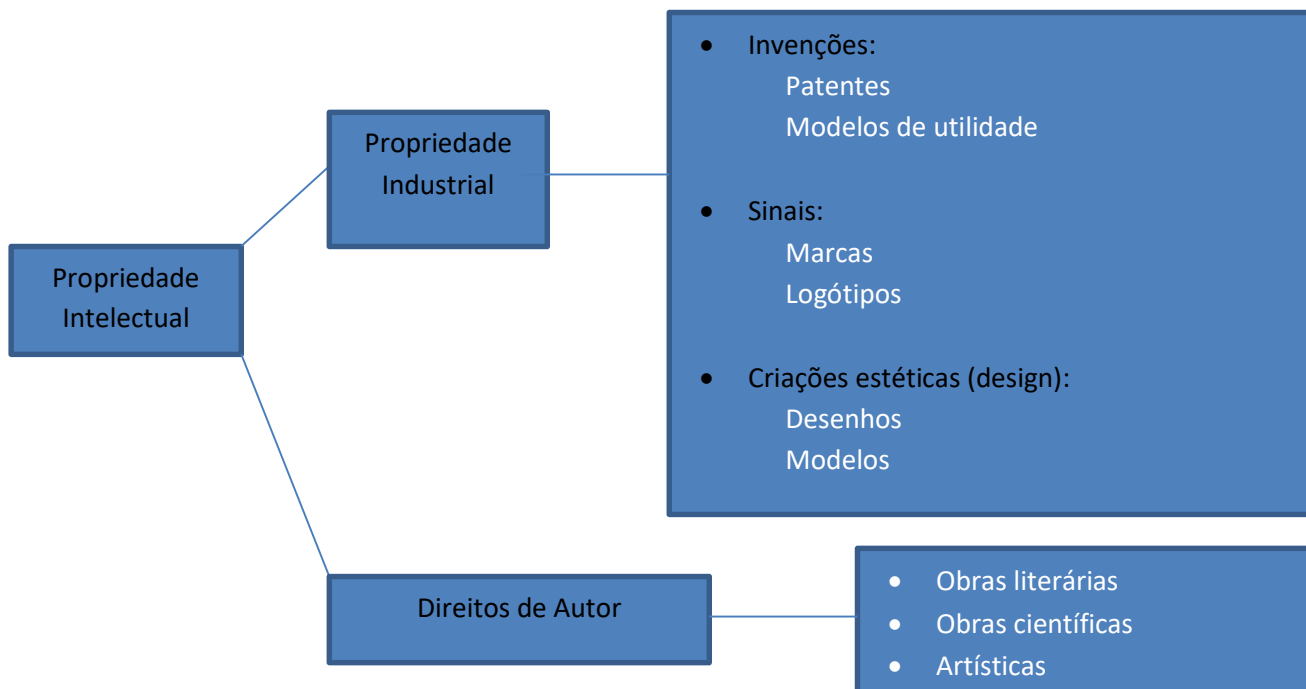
Propriedade Intelectual

Propriedade Industrial

- Invenções:
  Patentes
  Modelos de utilidade

- Sinais:
  Marcas
  Logótipos

- Criações estéticas (design):
  Desenhos
  Modelos

Direitos de Autor

- Obras literárias
- Obras científicas
- Artísticas